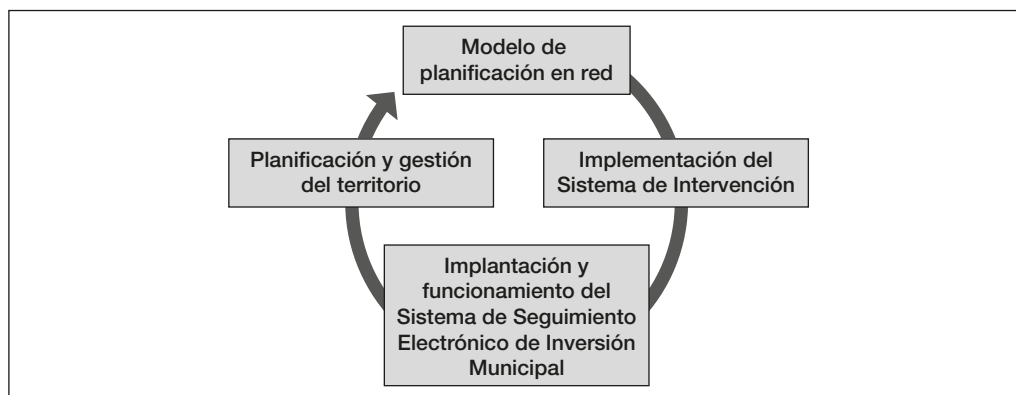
Modelo de planificación en red

Implementación del Sistema de Intervención

Implantación y funcionamiento del Sistema de Seguimiento Electrónico de Inversión Municipal

Planificación y gestión del territorio